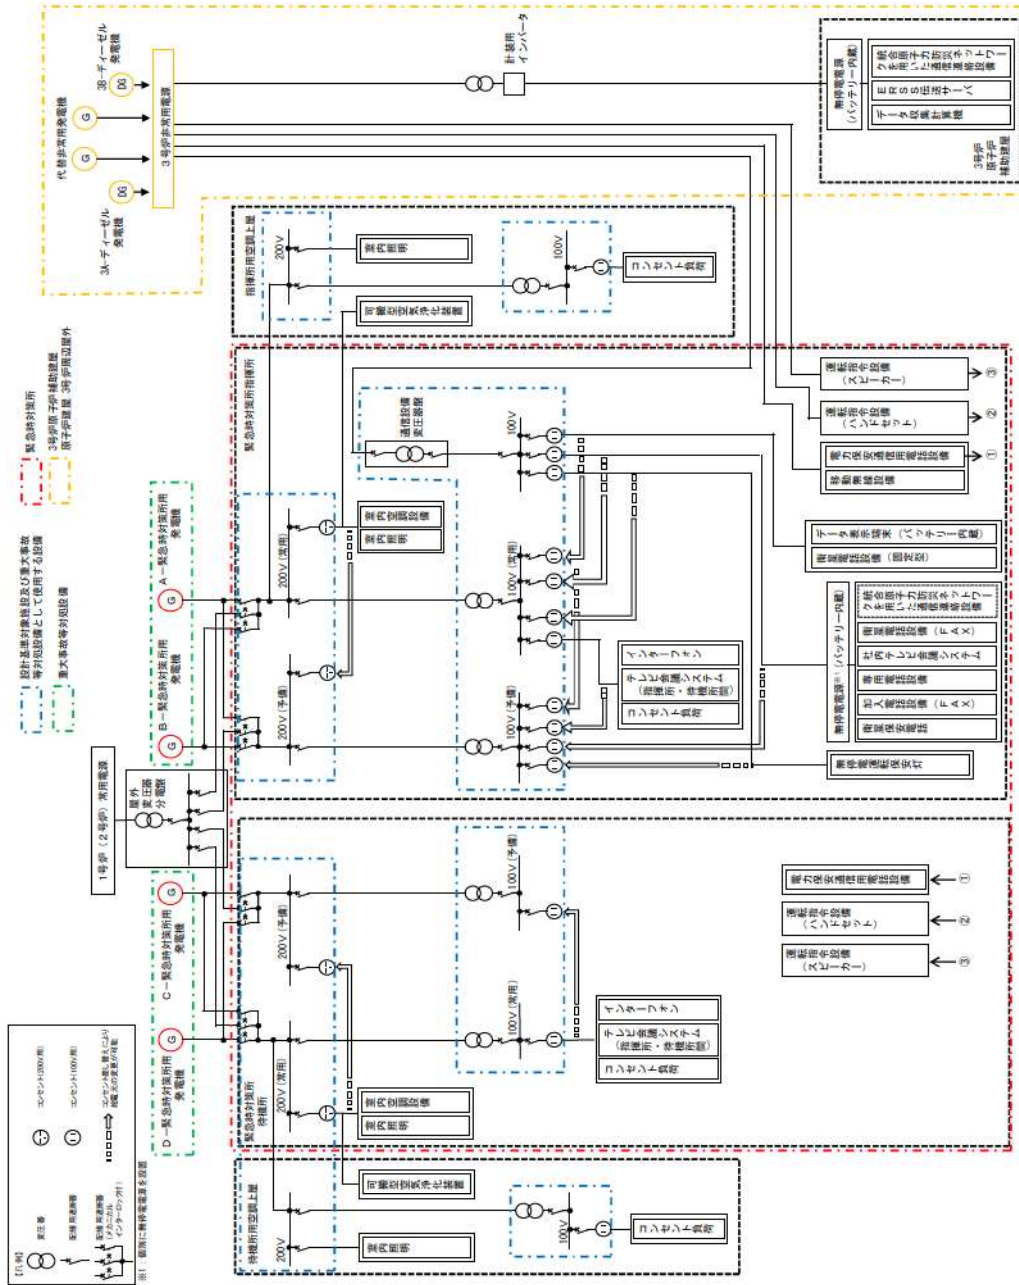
3B-ディーゼル発電機
DG
代替非常用発電機
G
G
DG
3A-ディーゼル発電機
3号炉非常用電源
計装用インバータ
無停電電源（バッテリー内蔵）
統合原子力防災ネットワークを用いた通信連絡設備
ERSS伝送サーバ
データ収集計算機
3号炉原子炉補助建屋

指揮所用空調上屋
200V
室内照明
100V
コンセント負荷
可搬型空気浄化装置

緊急時対策所指揮所
通信設備変圧器盤
100V
運転指令設備（スピーカー）③
運転指令設備（ハンドセット）②
電力保安通信用電話設備 ①
移動無線設備
データ表示端末（バッテリー内蔵）
衛星電話設備（固定型）
無停電電源※1（バッテリー内蔵）
統合原子力防災ネットワークを用いた通信連絡設備
衛星電話設備（FAX）
社内テレビ会議システム
専用電話設備
加入電話設備（FAX）
衛星保安電話
無線連絡保安所
200V（常用）
室内空調設備
室内照明
100V（常用）
インターフォン
テレビ会議システム（指揮所・待機所間）
コンセント負荷
200V（予備）
100V（予備）

設計基準対象施設及び重大事故等対処設備として使用する設備
重大事故等対処設備
緊急時対策所
3号炉原子炉補助建屋 原子炉建屋 3号炉周辺屋外

A-緊急時対策所用発電機
G
B-緊急時対策所用発電機
G
1号炉（2号炉）常用電源
屋外変圧器分電盤

C-緊急時対策所用発電機
G
D-緊急時対策所用発電機
G
100V（予備）
200V（予備）
電力保安通信用電話設備 ①
運転指令設備（ハンドセット）②
運転指令設備（スピーカー）③
100V（常用）
200V（常用）
インターフォン
テレビ会議システム（指揮所・待機所間）
コンセント負荷
緊急時対策所待機所
室内空調設備
室内照明

【凡例】
変圧器
配線用遮断器
配線用遮断器（メカニカルインターロック付）
コンセント(200V用)
コンセント(100V用)
コンセント差し替えにより供給元の変更が可能
※1：個別に無停電電源を設置

待機所用空調上屋
可搬型空気浄化装置
200V
室内照明
100V
コンセント負荷